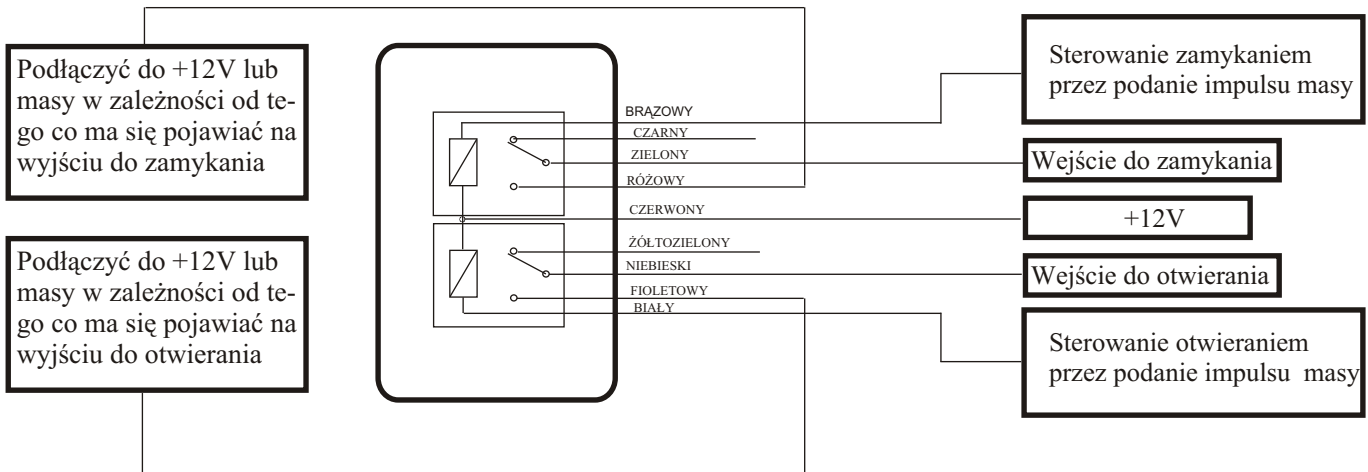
Podłączyć do +12V lub masy w zależności od tego co ma się pojawiać na wyjściu do zamykania

Podłączyć do +12V lub masy w zależności od tego co ma się pojawiać na wyjściu do otwierania

BRĄZOWY
CZARNY
ZIELONY
RÓŻOWY
CZERWONY
ŻÓŁTOZIELONY
NIEBIESKI
FIOLETOWY
BIAŁY

Sterowanie zamykaniem przez podanie impulsu masy

Wejście do zamykania

+12V

Wejście do otwierania

Sterowanie otwieraniem przez podanie impulsu masy